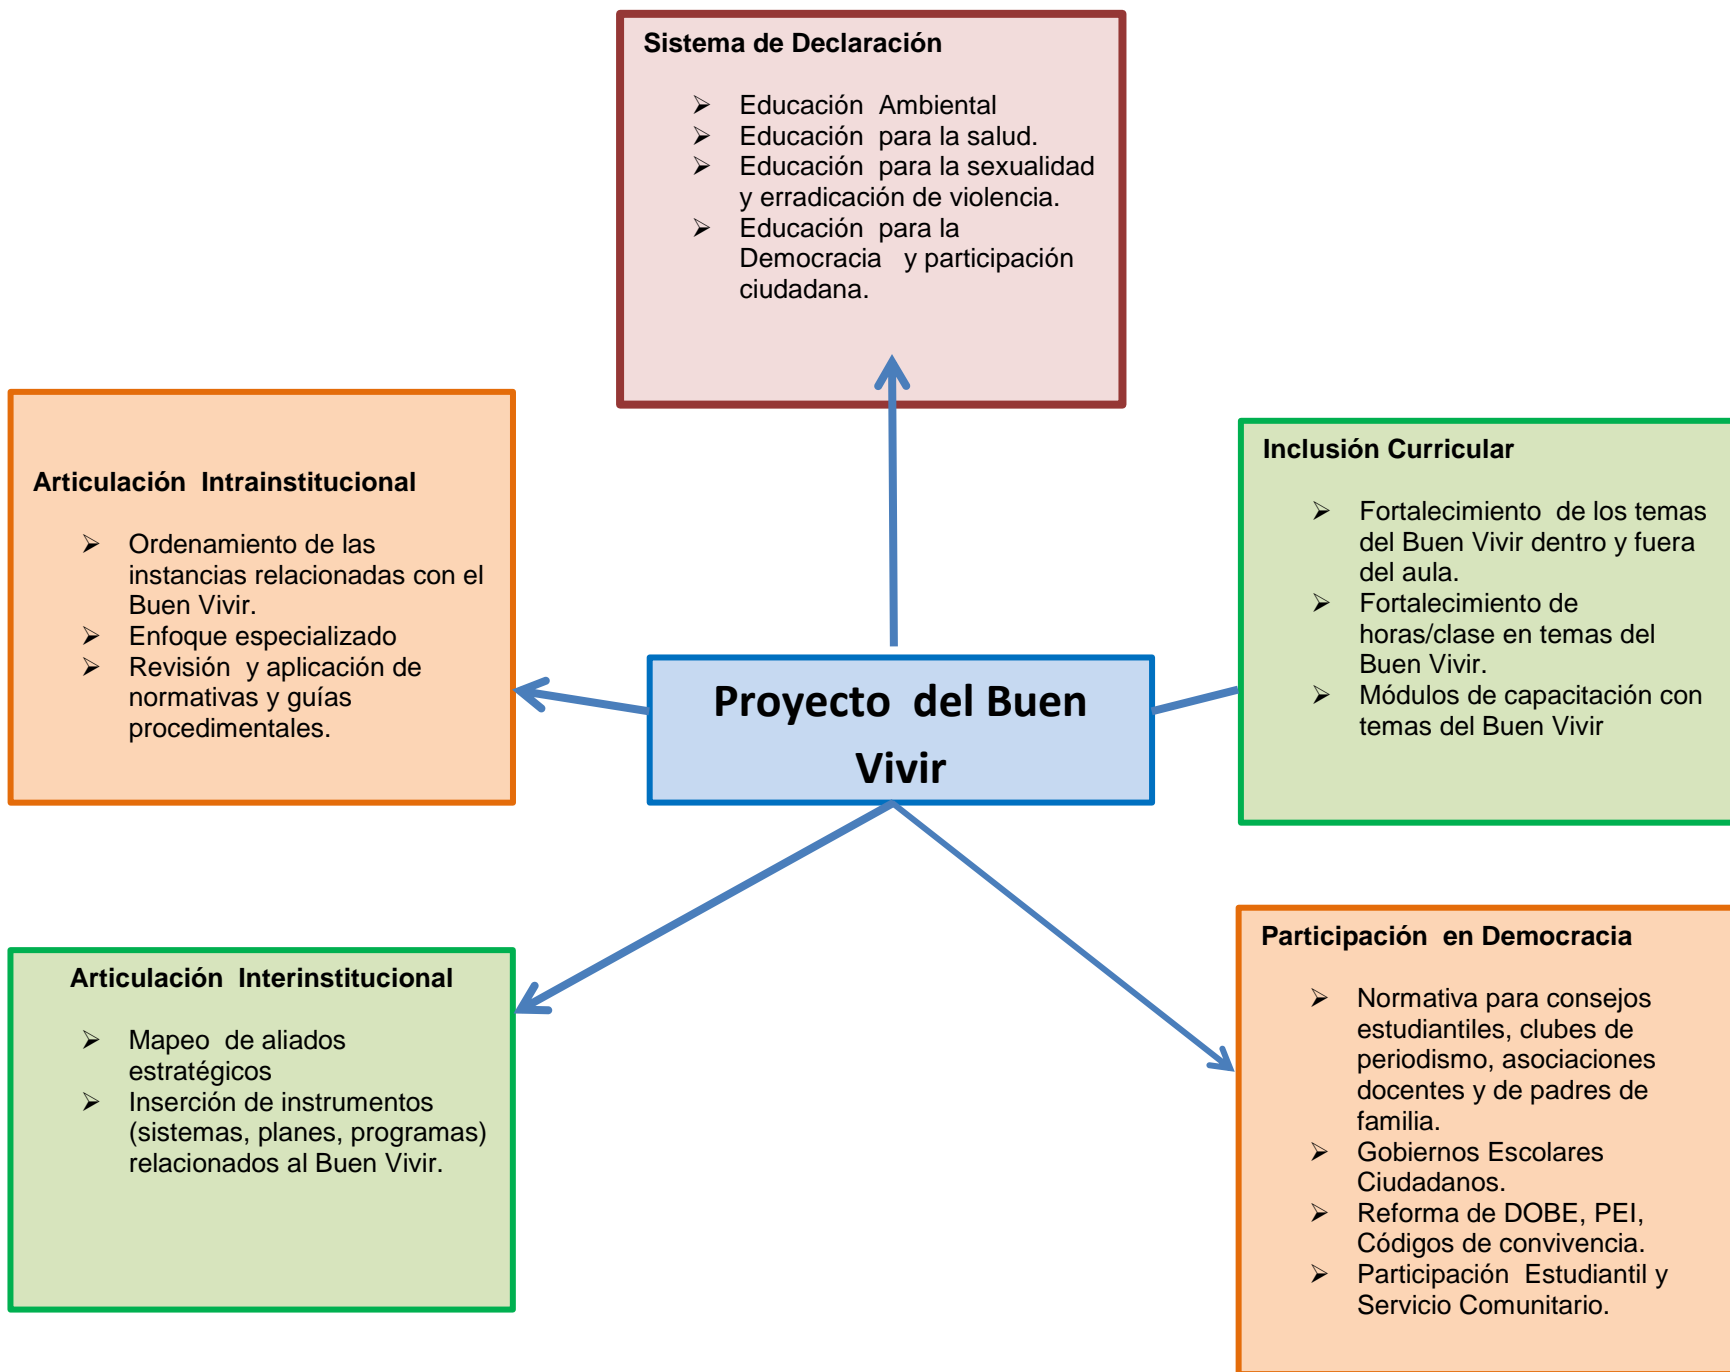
Sistema de Declaración

- Educación Ambiental
- Educación para la salud.
- Educación para la sexualidad y erradicación de violencia.
- Educación para la Democracia y participación ciudadana.

Articulación Intrainstitucional

- Ordenamiento de las instancias relacionadas con el Buen Vivir.
- Enfoque especializado
- Revisión y aplicación de normativas y guías procedimentales.

Proyecto del Buen Vivir

Inclusión Curricular

- Fortalecimiento de los temas del Buen Vivir dentro y fuera del aula.
- Fortalecimiento de horas/clase en temas del Buen Vivir.
- Módulos de capacitación con temas del Buen Vivir

Articulación Interinstitucional

- Mapeo de aliados estratégicos
- Inserción de instrumentos (sistemas, planes, programas) relacionados al Buen Vivir.

Participación en Democracia

- Normativa para consejos estudiantiles, clubes de periodismo, asociaciones docentes y de padres de familia.
- Gobiernos Escolares Ciudadanos.
- Reforma de DOBE, PEI, Códigos de convivencia.
- Participación Estudiantil y Servicio Comunitario.